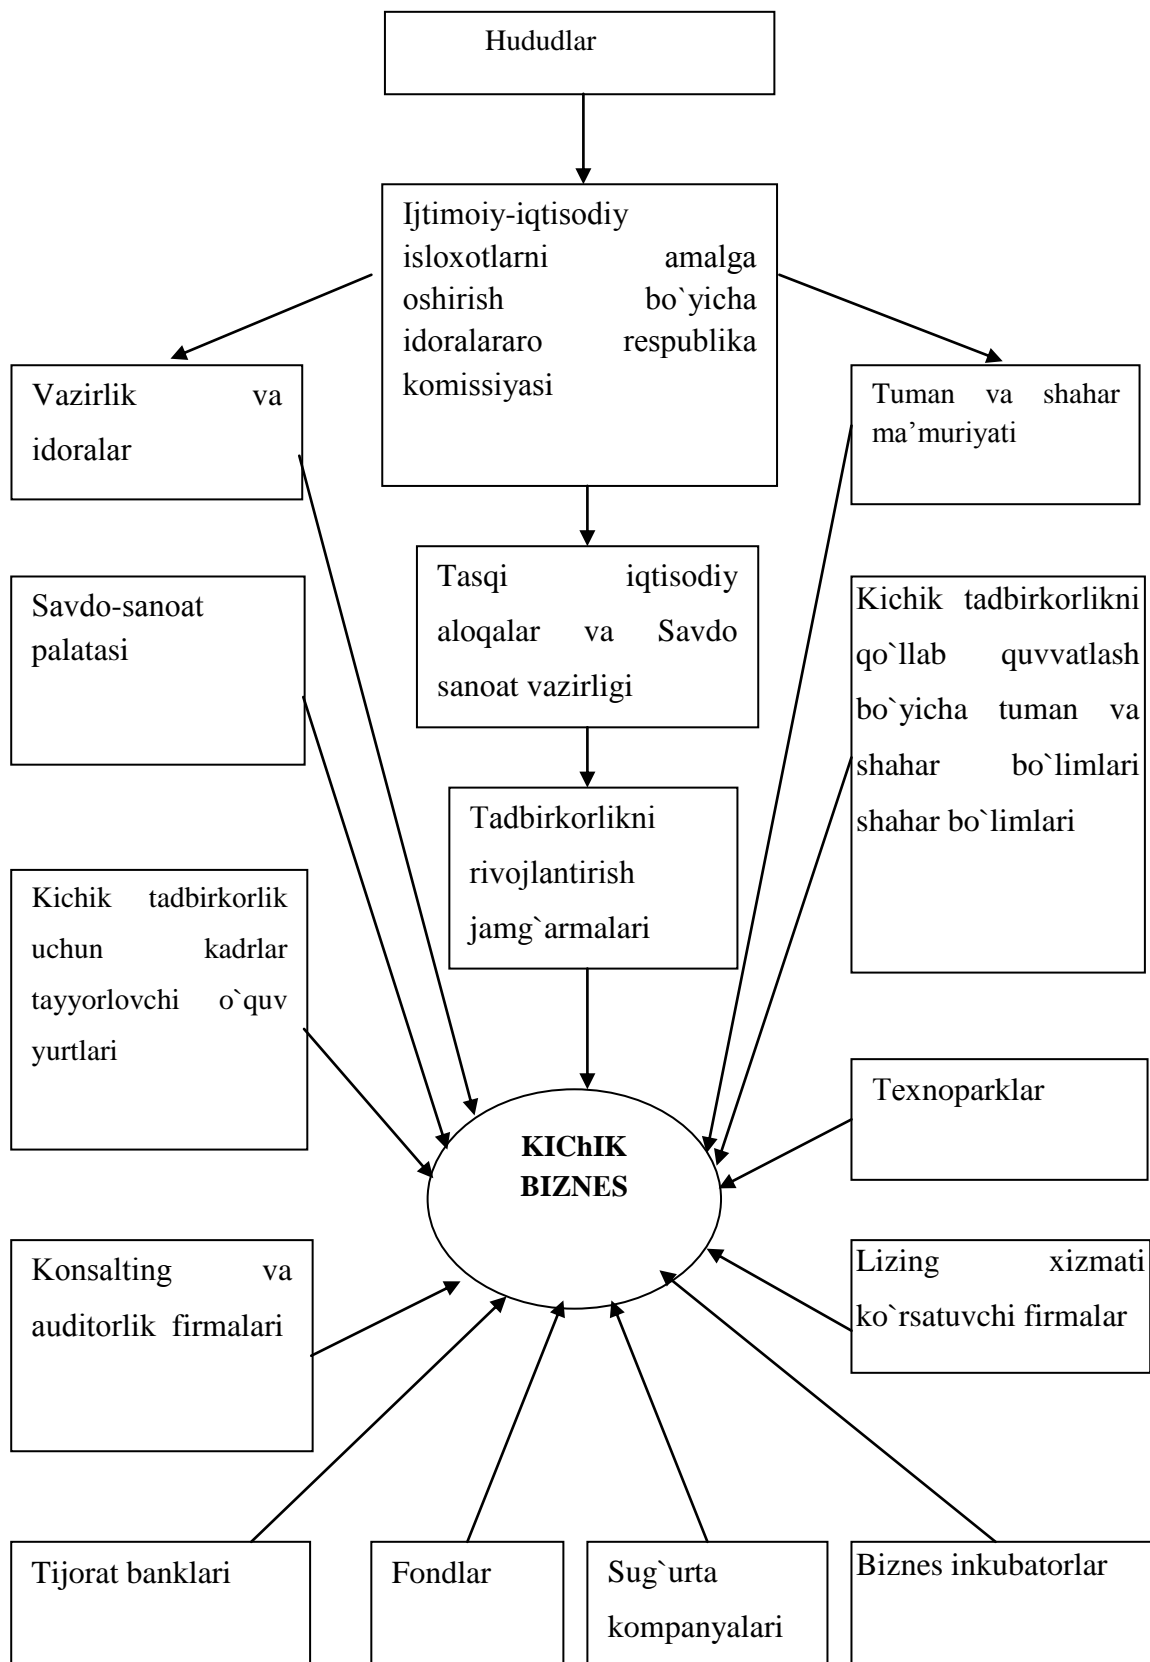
Hududlar

Ijtimoiy-iqtisodiy isloxotlarni amalga oshirish bo`yicha idoralararo respublika komissiyasi

Vazirlik va idoralar

Tuman va shahar ma’muriyati

Tasqi iqtisodiy aloqalar va Savdo sanoat vazirligi

Savdo-sanoat palatasi

Kichik tadbirkorlikni qo`llab quvvatlash bo`yicha tuman va shahar bo`limlari shahar bo`limlari

Tadbirkorlikni rivojlantirish jamg`armalari

Kichik tadbirkorlik uchun kadrlar tayyorlovchi o`quv yurtlari

Texnoparklar

KIChIK BIZNES

Konsalting va auditorlik firmalari

Lizing xizmati ko`rsatuvchi firmalar

Tijorat banklari

Fondlar

Sug`urta kompanyalari

Biznes inkubatorlar